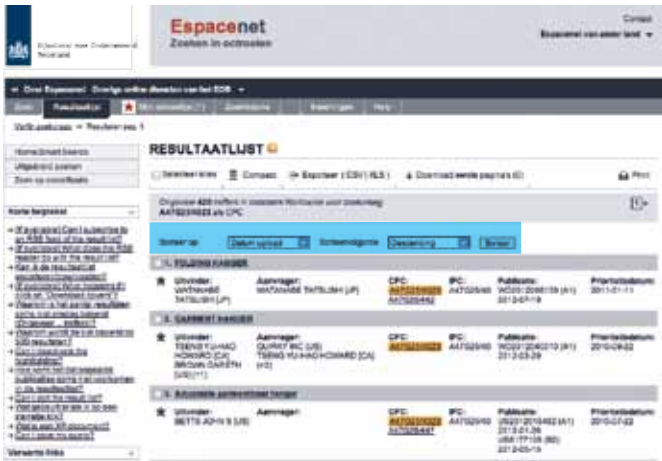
Rijksdienst voor Ondernemend Nederland

Espacenet
Zoeken in octrooien

Contact
Espacenet van ander land

Over Espacenet   Overige online diensten van het EOB

Zoek   Resultatenlijst   Mijn octrooilijst (1)   Zoekhistorie   Instellingen   Help

Verfijn zoekvragen > Resultaten: 1

Home|Smart Search
Uitgebreid zoeken
Zoek op classificatie

Korte toelichting
» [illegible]
» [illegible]
» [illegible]
» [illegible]
» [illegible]
» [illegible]

Verwante links

RESULTAATLIJST

Selecteer alles   Compact   Exporteer (CSV | XLS)   Download eerste pagina's (0)   Print

Ongeveer 420 treffers in databank Worldwide voor zoekterm:
A47G25/0023 als CPC

Sorteer op: Datum upload   Sorteervolgorde: Descending   Sorteer

1. FOLDING HANGER

| Uitvinder: | Aanvrager: | CPC: | IPC: | Publicatie: | Prioriteitsdatum: |
|---|---|---|---|---|---|
| WATANABE TATSUSHI [JP] | WATANABE TATSUSHI [JP] | A47G25/0023 A47G25/442 | A47G25/40 | WO2012098159 (A1) 2012-07-19 | 2011-01-11 |

2. GARMENT HANGER

| Uitvinder: | Aanvrager: | CPC: | IPC: | Publicatie: | Prioriteitsdatum: |
|---|---|---|---|---|---|
| TSENG YU-HAO HOWARD [CA] BROWN GARETH [US] (+1) | QUIRKY INC [US] TSENG YU-HAO HOWARD [CA] (+2) | A47G25/0023 | A47G25/40 | WO2012040210 (A1) 2012-03-29 | 2010-09-22 |

3. Adjustable garment hanger

| Uitvinder: | Aanvrager: | CPC: | IPC: | Publicatie: | Prioriteitsdatum: |
|---|---|---|---|---|---|
| BETTS JOHN S [US] | | A47G25/0023 A47G25/447 | A47G25/40 | US2012018462 (A1) 2012-01-26 USD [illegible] 2012-03-13 | 2010-07-22 |